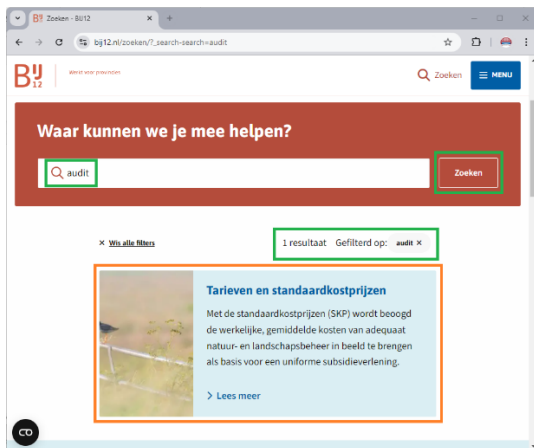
Zoeken - BIJ12

bij12.nl/zoeken/?_search-search=audit

BIJ 12

Werkt voor provincies

Zoeken

MENU

Waar kunnen we je mee helpen?

audit

Zoeken

× Wis alle filters

1 resultaat Gefilterd op: audit ×

Tarieven en standaardkostprijzen

Met de standaardkostprijzen (SKP) wordt beoogd de werkelijke, gemiddelde kosten van adequaat natuur- en landschapsbeheer in beeld te brengen als basis voor een uniforme subsidieverlening.

Lees meer